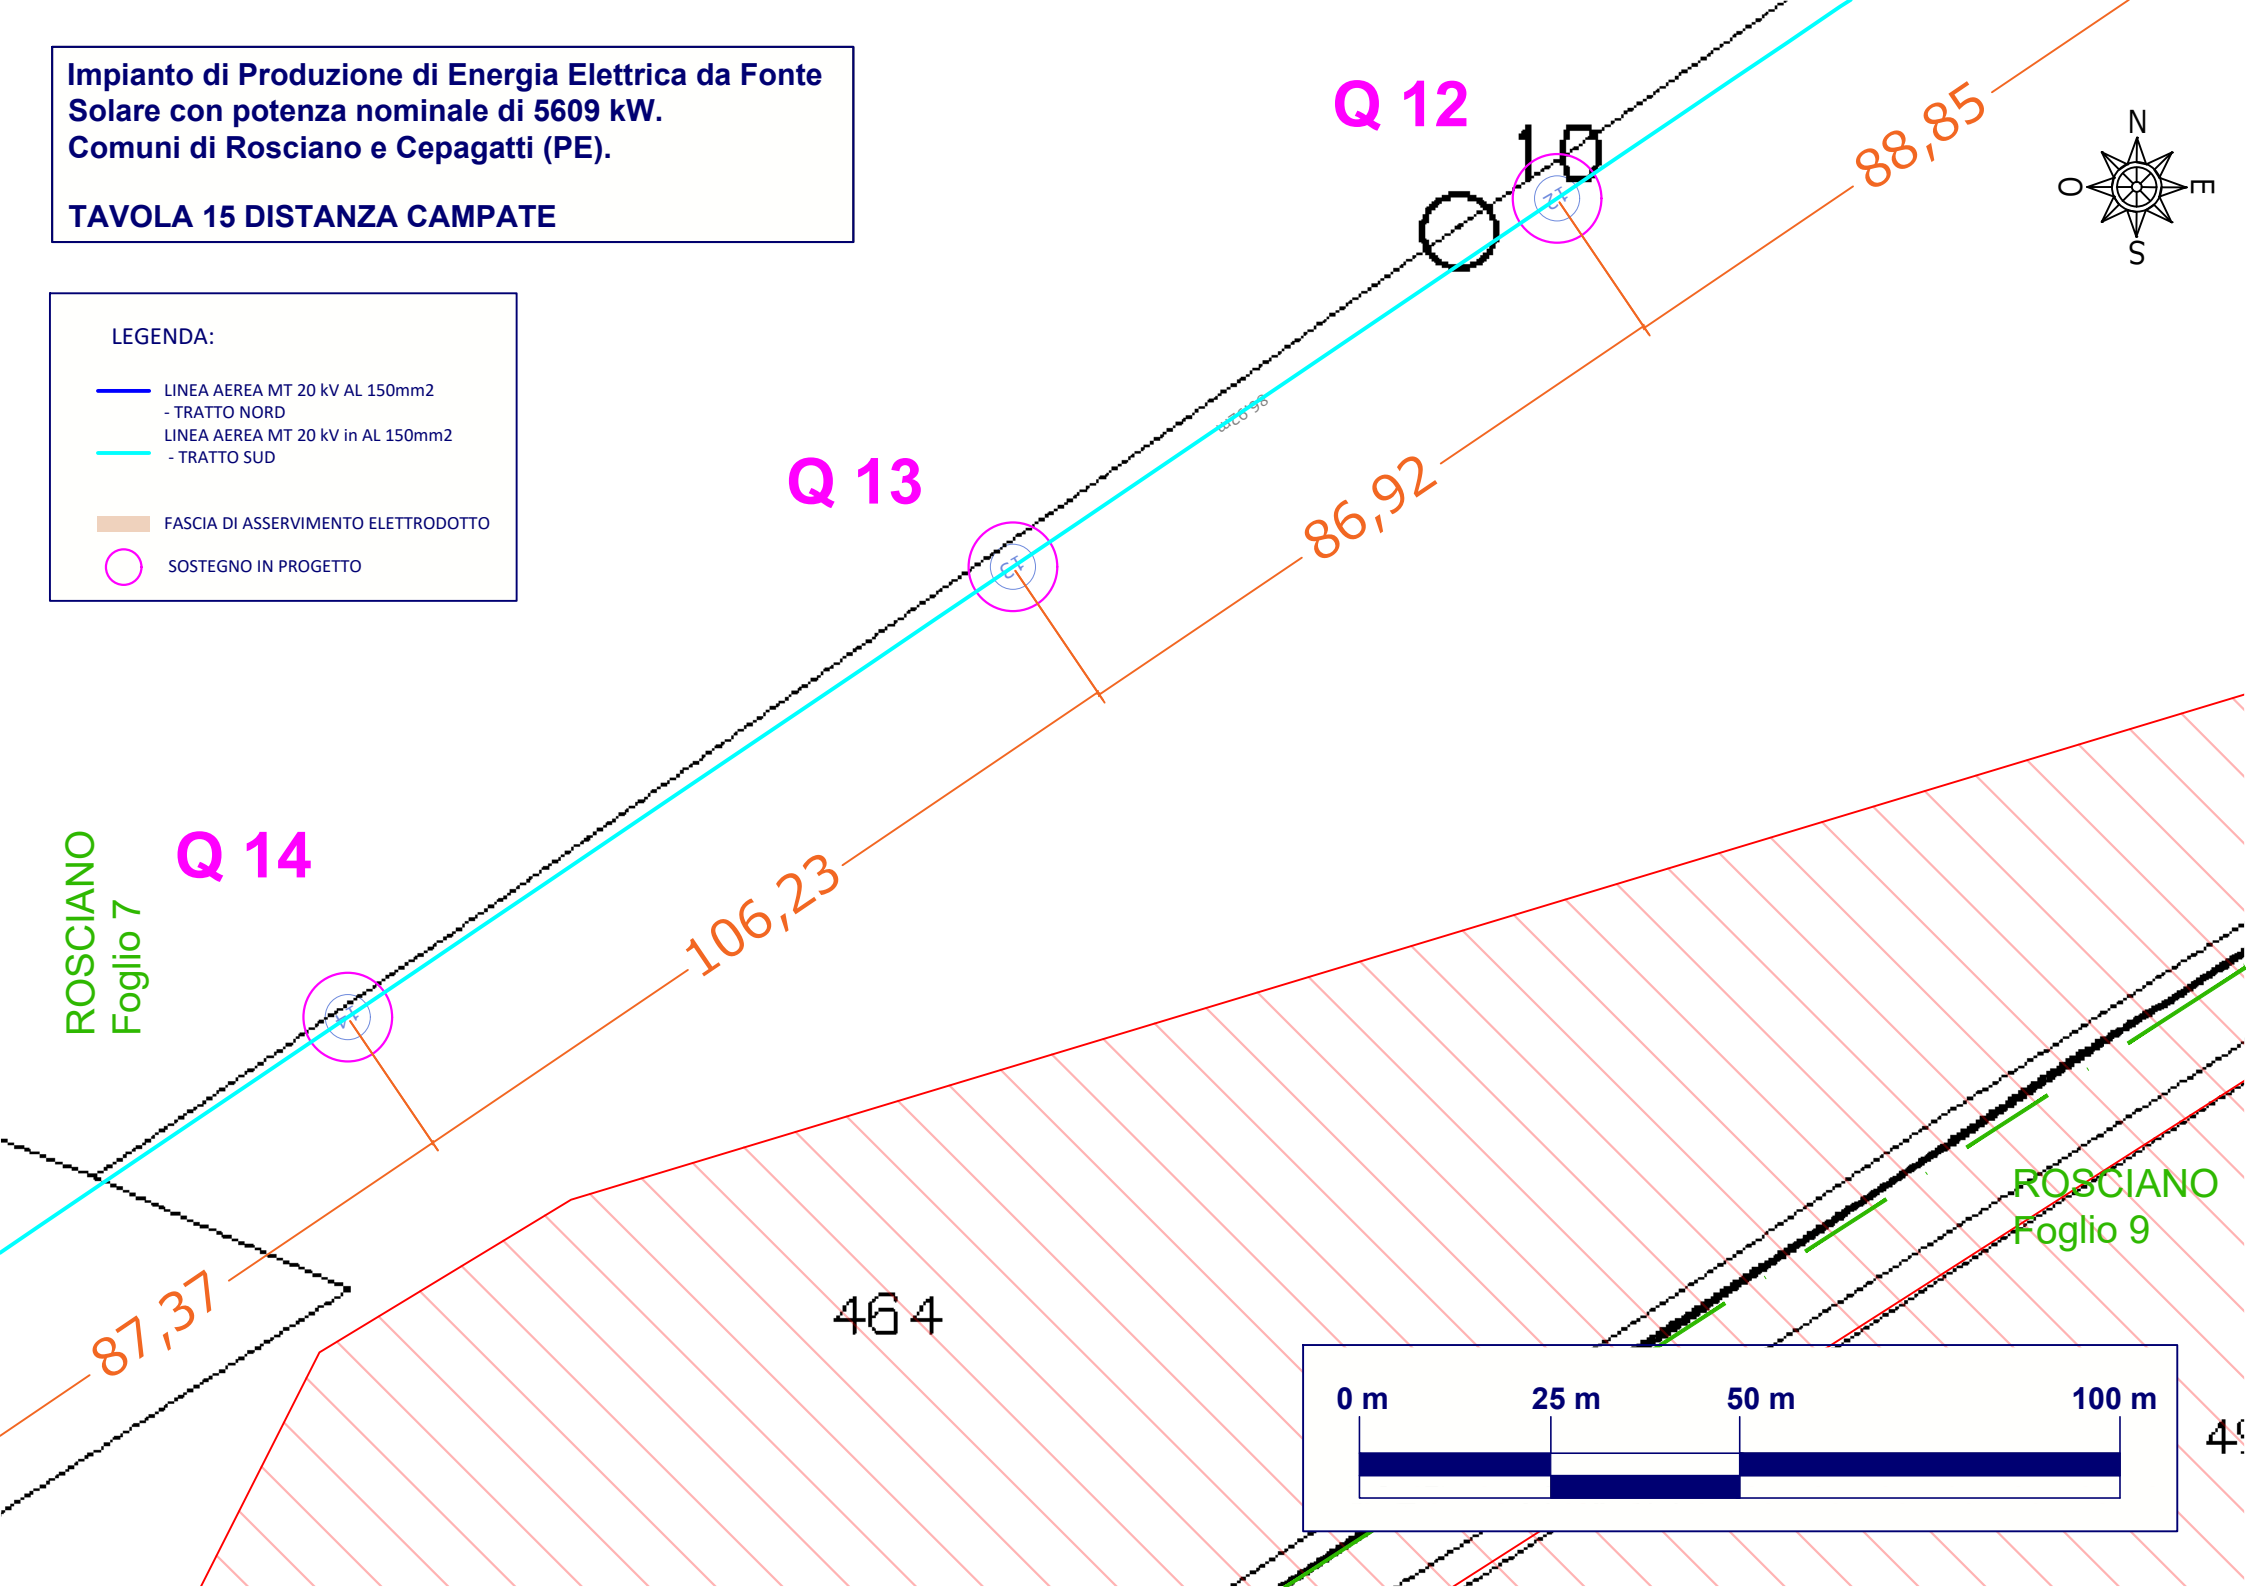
Impianto di Produzione di Energia Elettrica da Fonte Solare con potenza nominale di 5609 kW.
Comuni di Rosciano e Cepagatti (PE).

TAVOLA 15 DISTANZA CAMPATE

LEGENDA:

LINEA AEREA MT 20 kV AL 150mm2 - TRATTO NORD
LINEA AEREA MT 20 kV in AL 150mm2 - TRATTO SUD

FASCIA DI ASSERVIMENTO ELETTRODOTTO

SOSTEGNO IN PROGETTO

Q 12

10

88,85

N
O
E
S

96,92m

Q 13

86,92

ROSCIANO
Foglio 7

Q 14

106,23

87,37

464

ROSCIANO
Foglio 9

0 m
25 m
50 m
100 m

4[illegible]